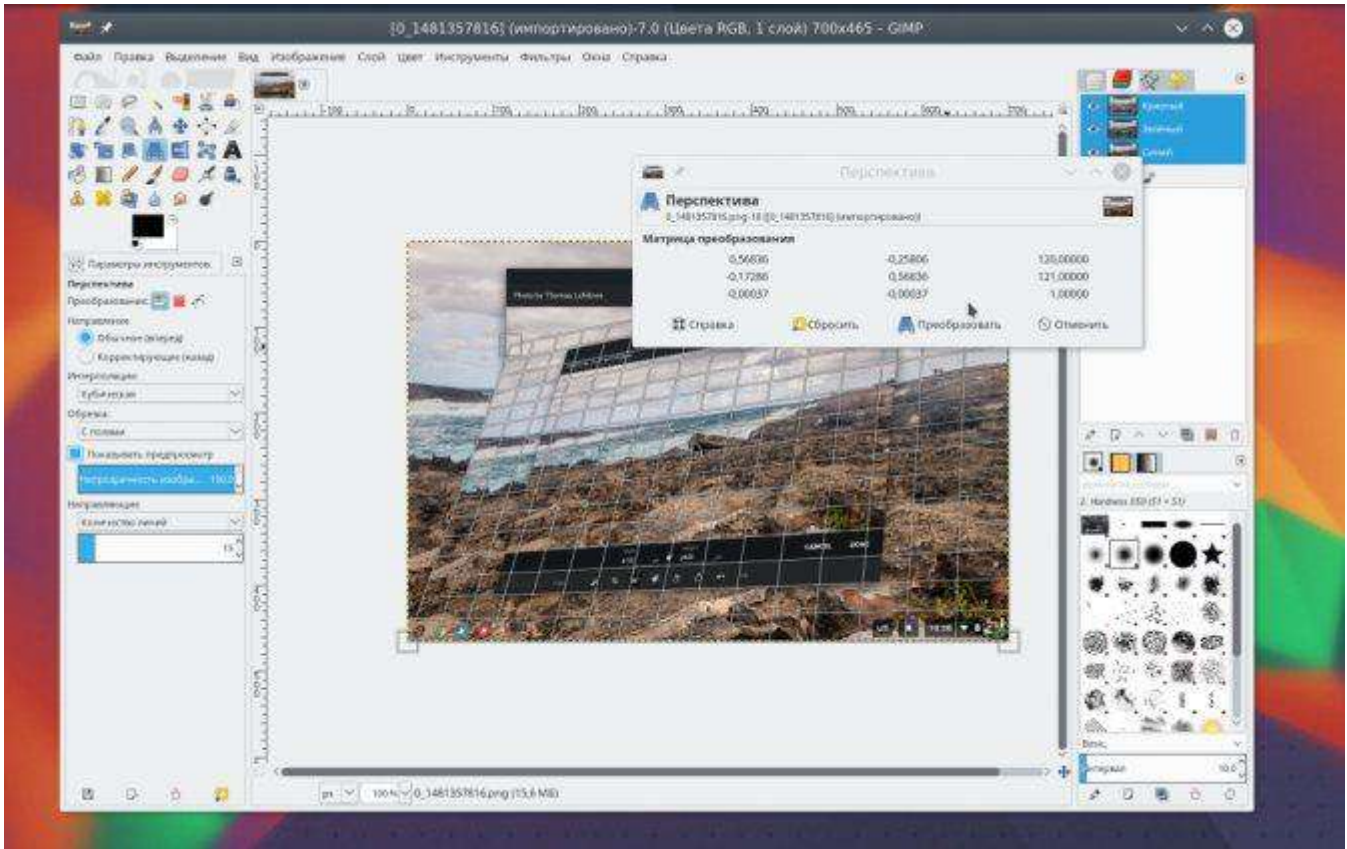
[0_1481357816] (импортировано)-7.0 (Цвета RGB, 1 слой) 700x465 – GIMP

Файл Правка Выделение Вид Изображение Слой Цвет Инструменты Фильтры Окна Справка

Параметры инструментов

Перспектива
Преобразование:
Направление
Обычное (вперед)
Корректирующее (назад)
Интерполяция
Кубическая
Обрезка
С полями
Показывать предпросмотр
Непрозрачность изобра... 100.0
Направляющие
Количество линий
15

Перспектива

Перспектива
0_1481357816.png-10 ([0_1481357816] (импортировано))

Матрица преобразования

| 0,56836 | -0,25806 | 120,00000 |
|---|---|---|
| -0,17286 | 0,56836 | 121,00000 |
| -0,00037 | -0,00037 | 1,00000 |

Справка Сбросить Преобразовать Отменить

Красный
Зелёный
Синий

2. Hardness 050 (51 × 51)

Basic,
Интервал 10.0

px 100 % 0_1481357816.png (15,6 MiB)